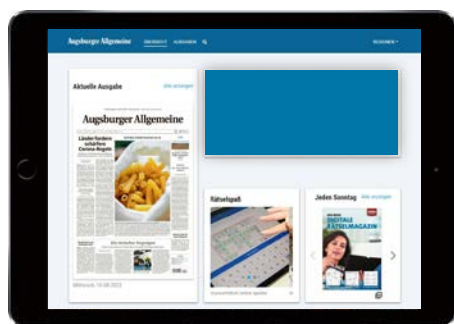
Augsburger Allgemeine ÜBERSICHT AUSGABEN

REGIONEN

Aktuelle Ausgabe

Alle anzeigen

Augsburger Allgemeine

Länder fordern schärfere Corona-Regeln

Mittwoch, 18.08.2022

Rätselspaß

Jeden Sonntag

Alle anzeigen

DIGITALE RÄTSELMAGAZIN